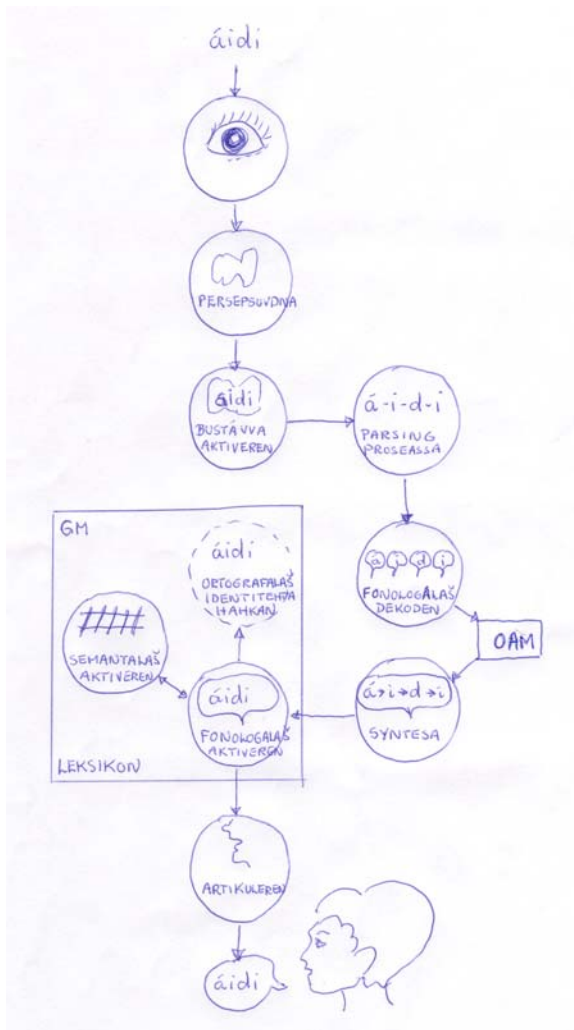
áidi

PERSEPSUVDNA

áidi
BUSTÁVVA AKTIVEREN

á-i-d-i
PARSING PROSEASSA

á i d i
FONOLOGALAŠ DEKODEN

OAM

á→i→d→i
SYNTESA

GM

áidi
ORTOGRAFALAŠ IDENTITEHTA HÁHKAN

SEMANTALAŠ AKTIVEREN

áidi
FONOLOGALAŠ AKTIVEREN

LEKSIKON

ARTIKULEREN

áidi